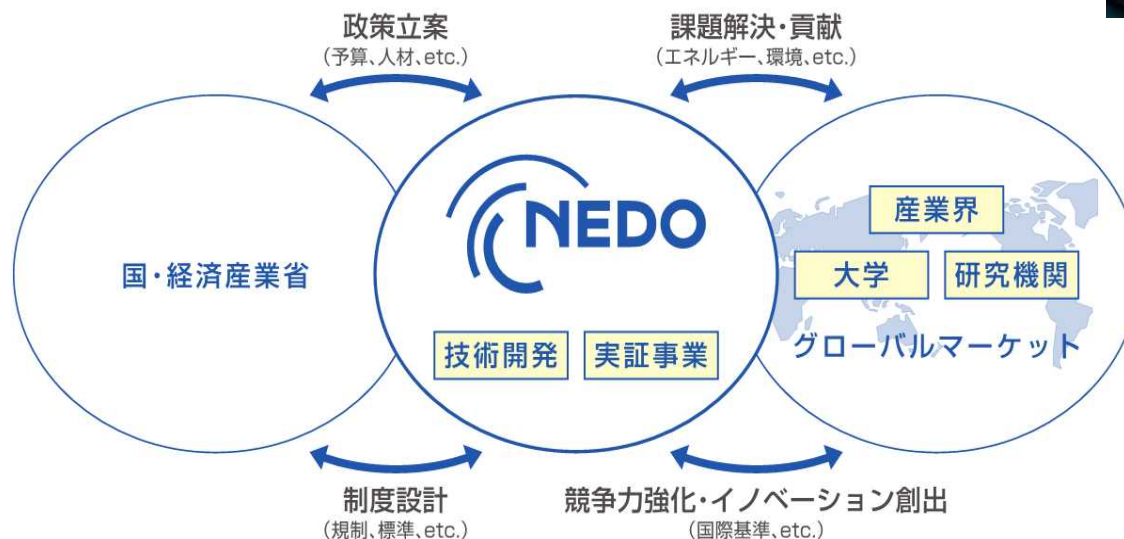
政策立案
（予算、人材、etc.）

課題解決・貢献
（エネルギー、環境、etc.）

国・経済産業省

NEDO

技術開発　実証事業

産業界

大学　研究機関

グローバルマーケット

制度設計
（規制、標準、etc.）

競争力強化・イノベーション創出
（国際基準、etc.）